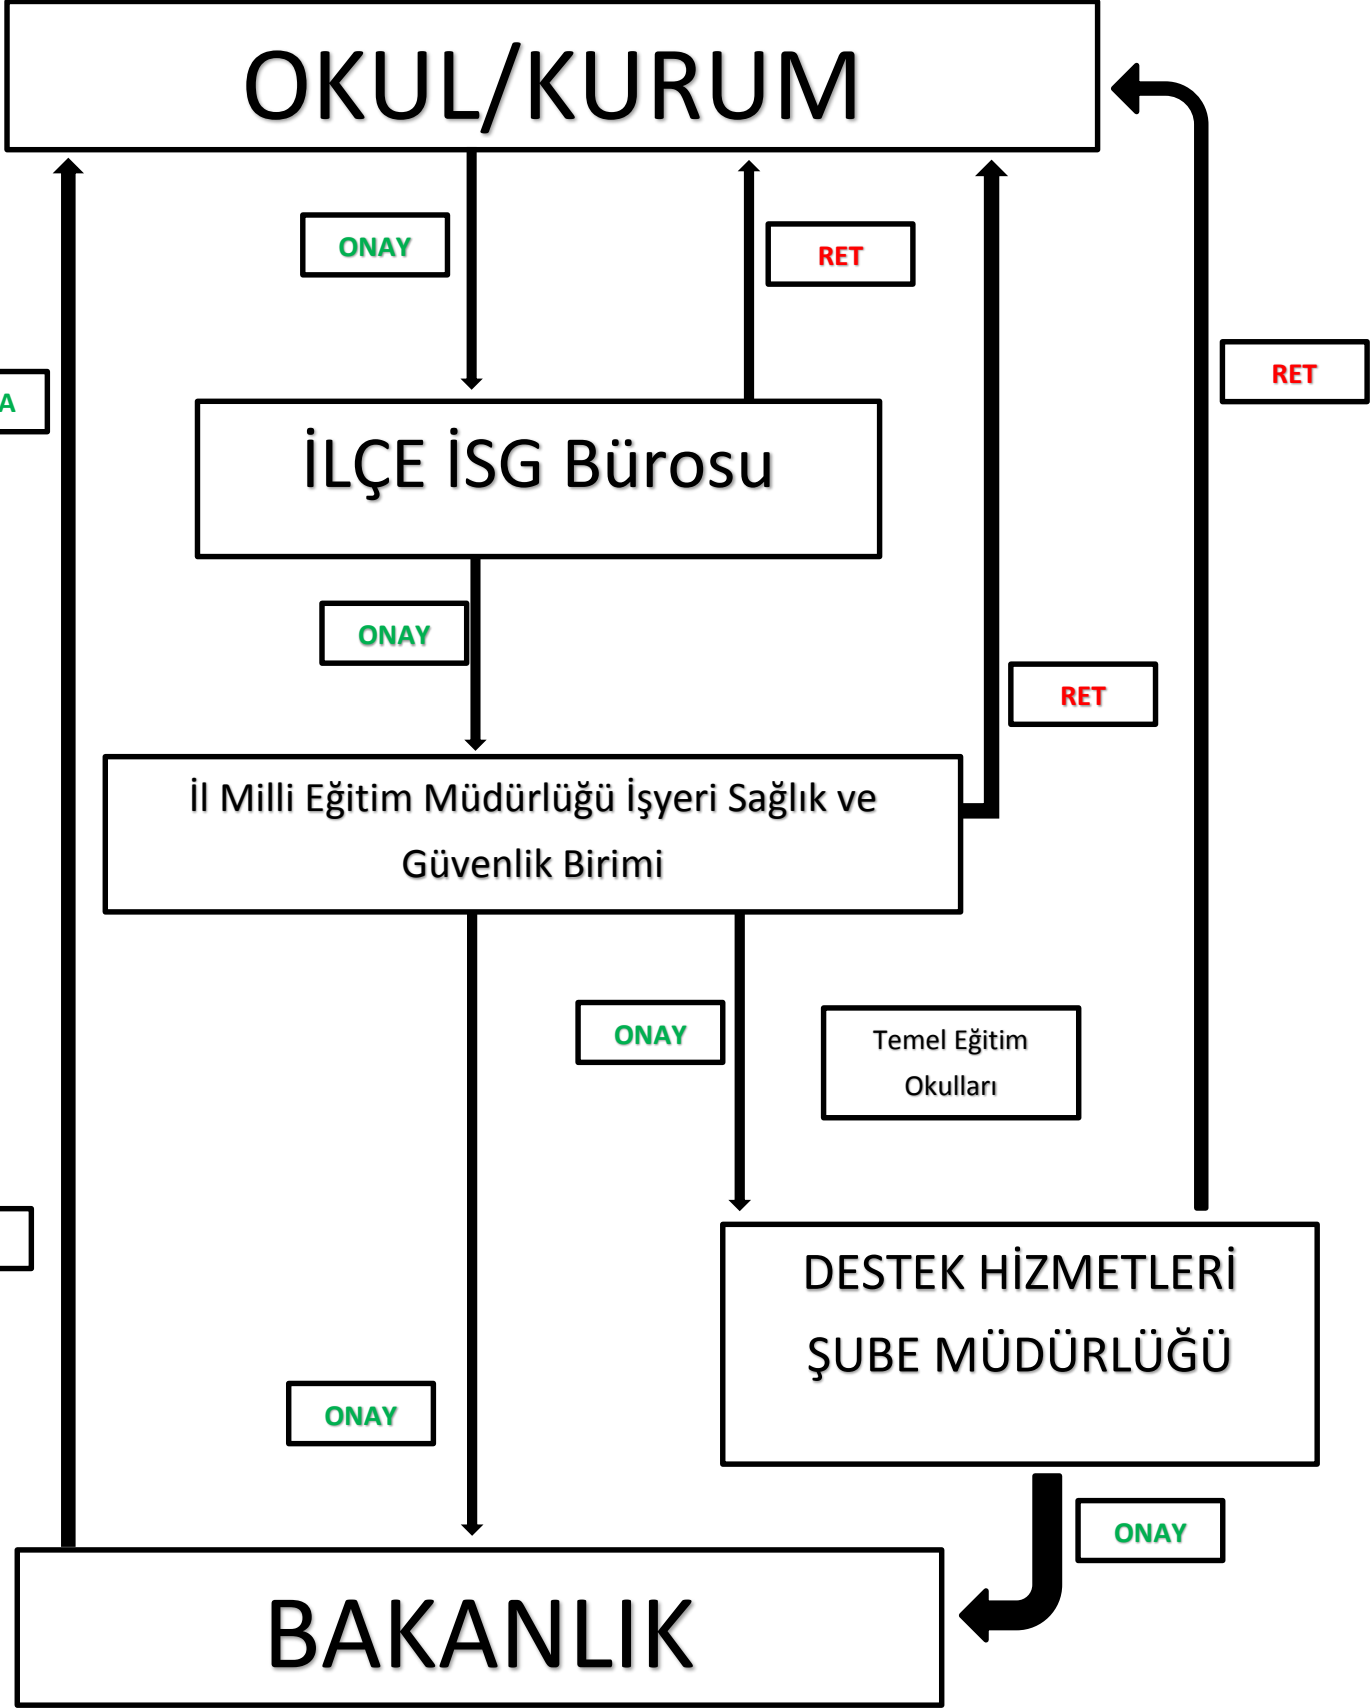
OKUL/KURUM

ONAY

RET

RET

A

İLÇE İSG Bürosu

ONAY

RET

İl Milli Eğitim Müdürlüğü İşyeri Sağlık ve Güvenlik Birimi

ONAY

Temel Eğitim Okulları

DESTEK HİZMETLERİ ŞUBE MÜDÜRLÜĞÜ

ONAY

ONAY

BAKANLIK